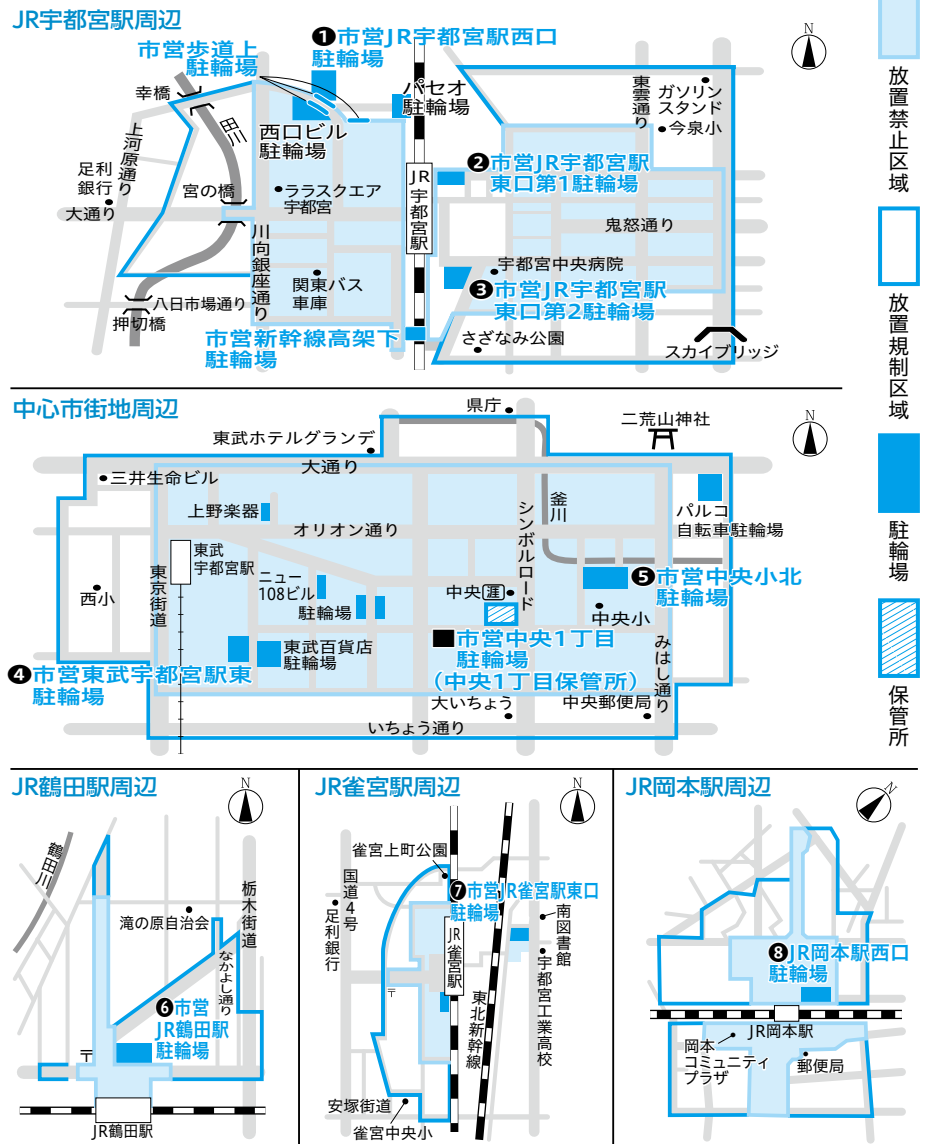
JR宇都宮駅周辺

市営歩道上駐輪場

❶市営JR宇都宮駅西口駐輪場

パセオ駐輪場

幸橋

田川

西口ビル駐輪場

上河原通り

足利銀行

大通り

宮の橋

ララスクエア宇都宮

JR宇都宮駅

❷市営JR宇都宮駅東口第1駐輪場

東雲通り

ガソリンスタンド

今泉小

鬼怒通り

宇都宮中央病院

❸市営JR宇都宮駅東口第2駐輪場

川向銀座通り

関東バス車庫

八日市場通り

押切橋

市営新幹線高架下駐輪場

さざなみ公園

スカイブリッジ

中心市街地周辺

県庁

二荒山神社

東武ホテルグランデ

大通り

三井生命ビル

上野楽器

オリオン通り

釜川

パルコ自転車駐輪場

東武宇都宮駅

東京街道

ニュー108ビル

駐輪場

シンボルロード

❺市営中央小北駐輪場

西小

中央

中央小

東武百貨店駐輪場

市営中央1丁目駐輪場(中央1丁目保管所)

❹市営東武宇都宮駅東駐輪場

みはし通り

大いちょう

中央郵便局

いちょう通り

JR鶴田駅周辺

鶴田川

滝の原自治会

栃木街道

なかよし通り

❻市営JR鶴田駅駐輪場

JR鶴田駅

JR雀宮駅周辺

雀宮上町公園

国道4号

足利銀行

❼市営JR雀宮駅東口駐輪場

南図書館

宇都宮工業高校

JR雀宮駅

東北新幹線

安塚街道

雀宮中央小

JR岡本駅周辺

❽JR岡本駅西口駐輪場

JR岡本駅

岡本コミュニティプラザ

郵便局

N

放置禁止区域

放置規制区域

駐輪場

保管所